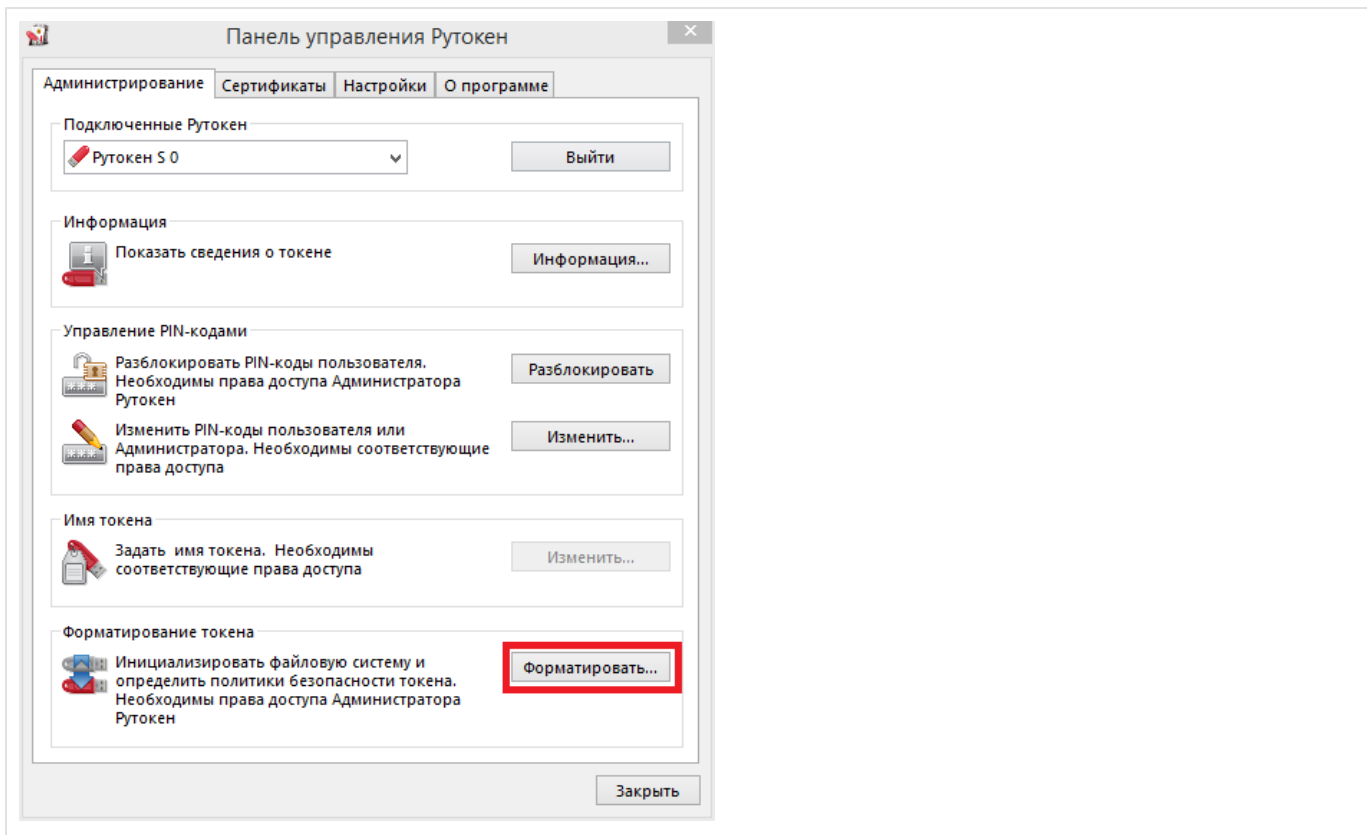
Панель управления Рутокен

Администрирование | Сертификаты | Настройки | О программе

Подключенные Рутокен

Рутокен S 0

Выйти

Информация

Показать сведения о токене

Информация...

Управление PIN-кодами

Разблокировать PIN-коды пользователя. Необходимы права доступа Администратора Рутокен

Разблокировать

Изменить PIN-коды пользователя или Администратора. Необходимы соответствующие права доступа

Изменить...

Имя токена

Задать имя токена. Необходимы соответствующие права доступа

Изменить...

Форматирование токена

Инициализировать файловую систему и определить политики безопасности токена. Необходимы права доступа Администратора Рутокен

Форматировать...

Закрыть